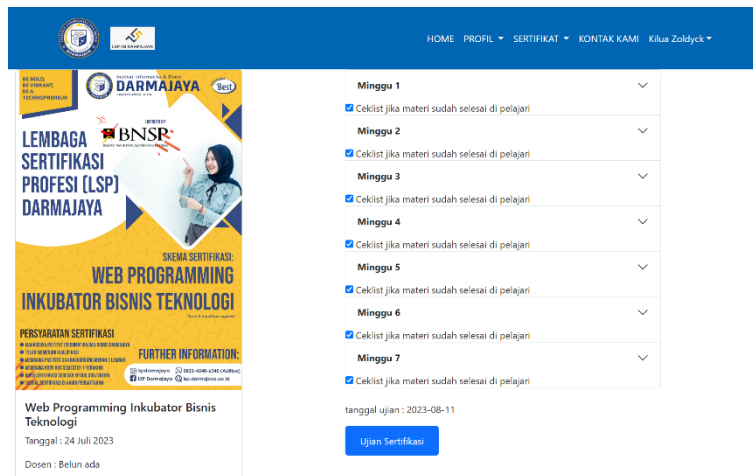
HOME PROFIL ▾ SERTIFIKAT ▾ KONTAK KAMI Kilua Zoldyck ▾

BE BOLD, BE VIBRANT, BE A TECHNOPRENEUR

Institut Informatika & Bisnis DARMAJAYA

Best

LICENSED BY BNSP

LEMBAGA SERTIFIKASI PROFESI (LSP) DARMAJAYA

SKEMA SERTIFIKASI: WEB PROGRAMMING INKUBATOR BISNIS TEKNOLOGI

PERSYARATAN SERTIFIKASI

FURTHER INFORMATION:

lspdarmajaya

LSP Darmajaya

Web Programming Inkubator Bisnis Teknologi

Tanggal : 24 Juli 2023

Dosen : Belun ada

Minggu 1

Ceklist jika materi sudah selesai di pelajari

Minggu 2

Ceklist jika materi sudah selesai di pelajari

Minggu 3

Ceklist jika materi sudah selesai di pelajari

Minggu 4

Ceklist jika materi sudah selesai di pelajari

Minggu 5

Ceklist jika materi sudah selesai di pelajari

Minggu 6

Ceklist jika materi sudah selesai di pelajari

Minggu 7

Ceklist jika materi sudah selesai di pelajari

tanggal ujian : 2023-08-11

Ujian Sertifikasi